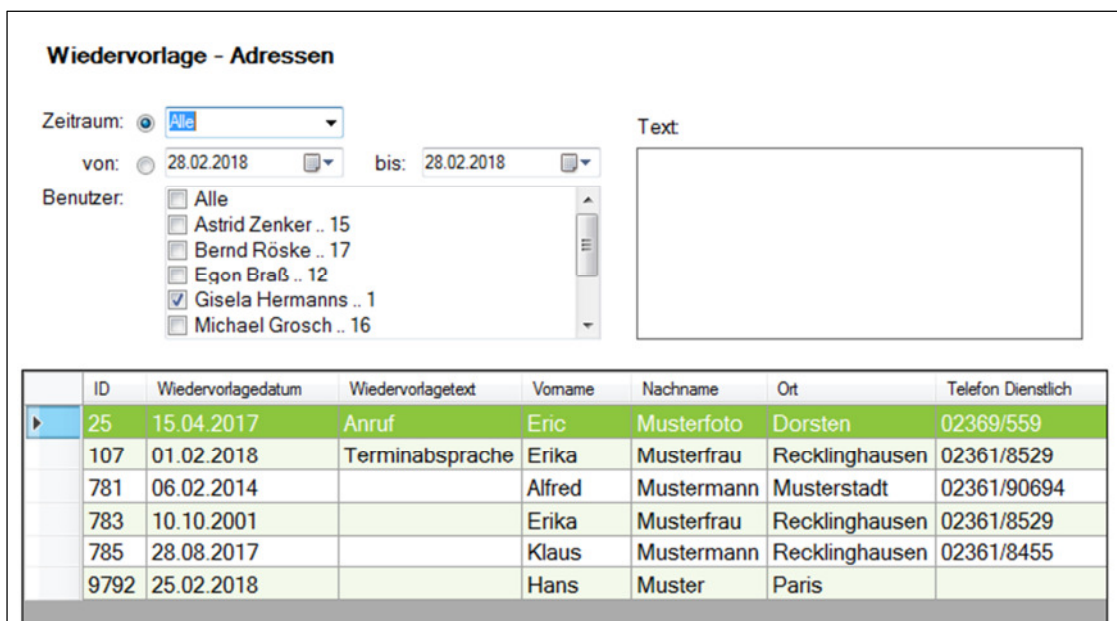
Wiedervorlage - Adressen

Zeitraum: Alle

von: 28.02.2018 bis: 28.02.2018

Text

Benutzer:
Alle
Astrid Zenker .. 15
Bernd Röske .. 17
Egon Braß .. 12
Gisela Hermanns .. 1
Michael Grosch .. 16

| ID | Wiedervorlagedatum | Wiedervorlagetext | Vorname | Nachname | Ort | Telefon Dienstlich |
|---|---|---|---|---|---|---|
| 25 | 15.04.2017 | Anruf | Eric | Musterfoto | Dorsten | 02369/559 |
| 107 | 01.02.2018 | Terminabsprache | Erika | Musterfrau | Recklinghausen | 02361/8529 |
| 781 | 06.02.2014 | | Alfred | Mustermann | Musterstadt | 02361/90694 |
| 783 | 10.10.2001 | | Erika | Musterfrau | Recklinghausen | 02361/8529 |
| 785 | 28.08.2017 | | Klaus | Mustermann | Recklinghausen | 02361/8455 |
| 9792 | 25.02.2018 | | Hans | Muster | Paris | |